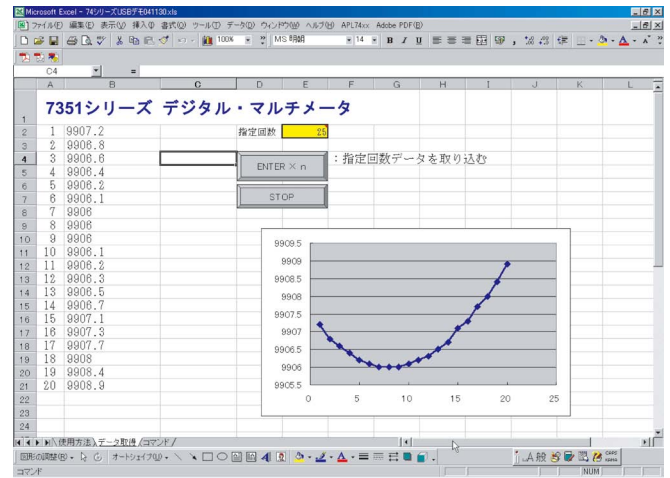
Microsoft Excel - 74シリーズUSBデモ041130.xls

ファイル(F) 編集(E) 表示(V) 挿入(I) 書式(O) ツール(T) データ(D) ウィンドウ(W) ヘルプ(H) APL74xx Adobe PDF(B)

100% MS 明朝 14 B I U

C4 =

| | A | B | C | D | E | F | G | H | I | J | K | L |
|---|---|---|---|---|---|---|---|---|---|---|---|---|
| 1 | 7351シリーズ デジタル・マルチメータ | | | | | | | | | | | |
| 2 | 1 | 9907.2 | | 指定回数 | 25 | | | | | | | |
| 3 | 2 | 9906.8 | | | | | | | | | | |
| 4 | 3 | 9906.6 | | ENTER × n | | :指定回数データを取り込む | | | | | | |
| 5 | 4 | 9906.4 | | | | | | | | | | |
| 6 | 5 | 9906.2 | | | | | | | | | | |
| 7 | 6 | 9906.1 | | STOP | | | | | | | | |
| 8 | 7 | 9906 | | | | | | | | | | |
| 9 | 8 | 9906 | | | | | | | | | | |
| 10 | 9 | 9906 | | | | | | | | | | |
| 11 | 10 | 9906.1 | | | | | | | | | | |
| 12 | 11 | 9906.2 | | | | | | | | | | |
| 13 | 12 | 9906.3 | | | | | | | | | | |
| 14 | 13 | 9906.5 | | | | | | | | | | |
| 15 | 14 | 9906.7 | | | | | | | | | | |
| 16 | 15 | 9907.1 | | | | | | | | | | |
| 17 | 16 | 9907.3 | | | | | | | | | | |
| 18 | 17 | 9907.7 | | | | | | | | | | |
| 19 | 18 | 9908 | | | | | | | | | | |
| 20 | 19 | 9908.4 | | | | | | | | | | |
| 21 | 20 | 9908.9 | | | | | | | | | | |
| 22 | | | | | | | | | | | | |
| 23 | | | | | | | | | | | | |
| 24 | | | | | | | | | | | | |

9909.5
9909
9908.5
9908
9907.5
9907
9906.5
9906
9905.5
0 5 10 15 20 25

使用方法 データ取得 コマンド

図形の調整(R) オートシェイプ(U)

コマンド NUM